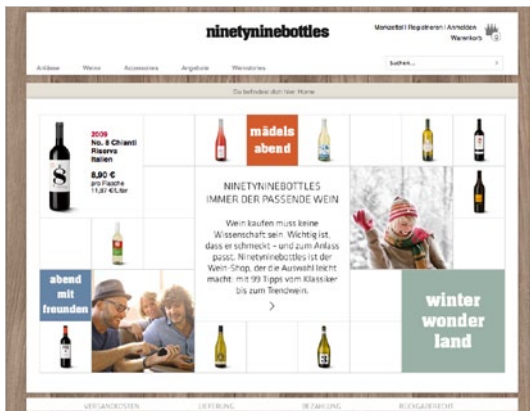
ninetyninebottles

Merkzettel | Registrieren | Anmelden

Warenkorb

Artikel Weine Accessoires Angebote Weinstories

Suchen...

Du befindest dich hier: Home

2009
No. 8 Chianti Riserva Italien

8,90 €
pro Flasche
11,87 €/Liter

mädels abend

NINETYNINEBOTTLES
IMMER DER PASSENDE WEIN

Wein kaufen muss keine Wissenschaft sein. Wichtig ist, dass er schmeckt – und zum Anlass passt. Ninetyninebottles ist der Wein-Shop, der die Auswahl leicht macht: mit 99 Tipps vom Klassiker bis zum Trendwein.

>

abend mit freunden

winter wonder land

VERSANDKOSTEN LIEFERUNG BEZAHLUNG RÜCKGABERECHT